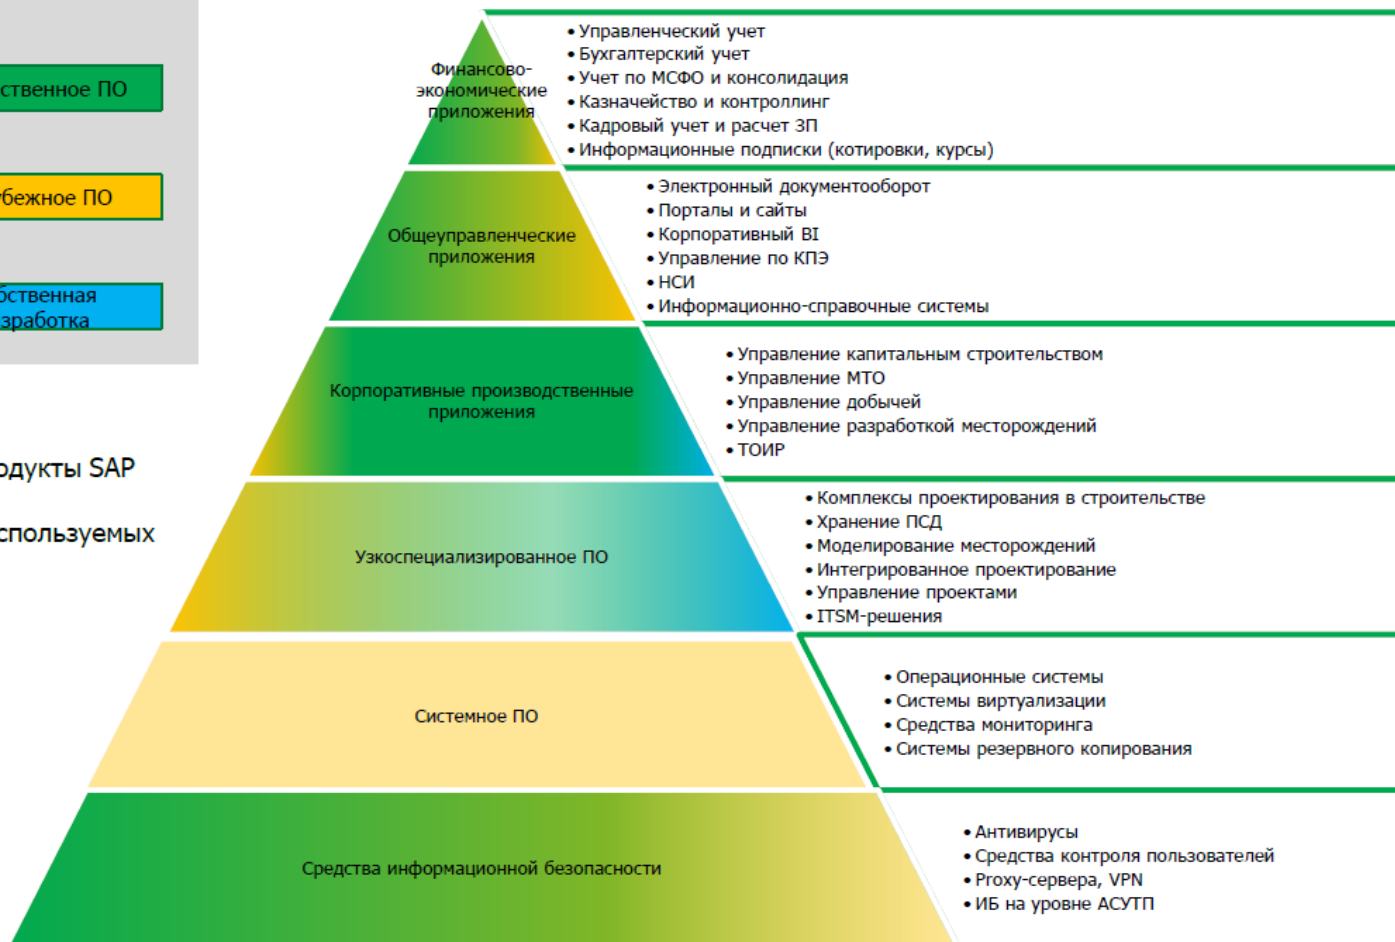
ственное ПО

бежное ПО

бственная зработка

дукты SAP

спользуемых

Финансово-экономические приложения

• Управленческий учет
• Бухгалтерский учет
• Учет по МСФО и консолидация
• Казначейство и контроллинг
• Кадровый учет и расчет ЗП
• Информационные подписки (котировки, курсы)

Общеуправленческие приложения

• Электронный документооборот
• Порталы и сайты
• Корпоративный BI
• Управление по КПЭ
• НСИ
• Информационно-справочные системы

Корпоративные производственные приложения

• Управление капитальным строительством
• Управление МТО
• Управление добычей
• Управление разработкой месторождений
• ТОИР

Узкоспециализированное ПО

• Комплексы проектирования в строительстве
• Хранение ПСД
• Моделирование месторождений
• Интегрированное проектирование
• Управление проектами
• ITSM-решения

Системное ПО

• Операционные системы
• Системы виртуализации
• Средства мониторинга
• Системы резервного копирования

Средства информационной безопасности

• Антивирусы
• Средства контроля пользователей
• Proxy-сервера, VPN
• ИБ на уровне АСУТП